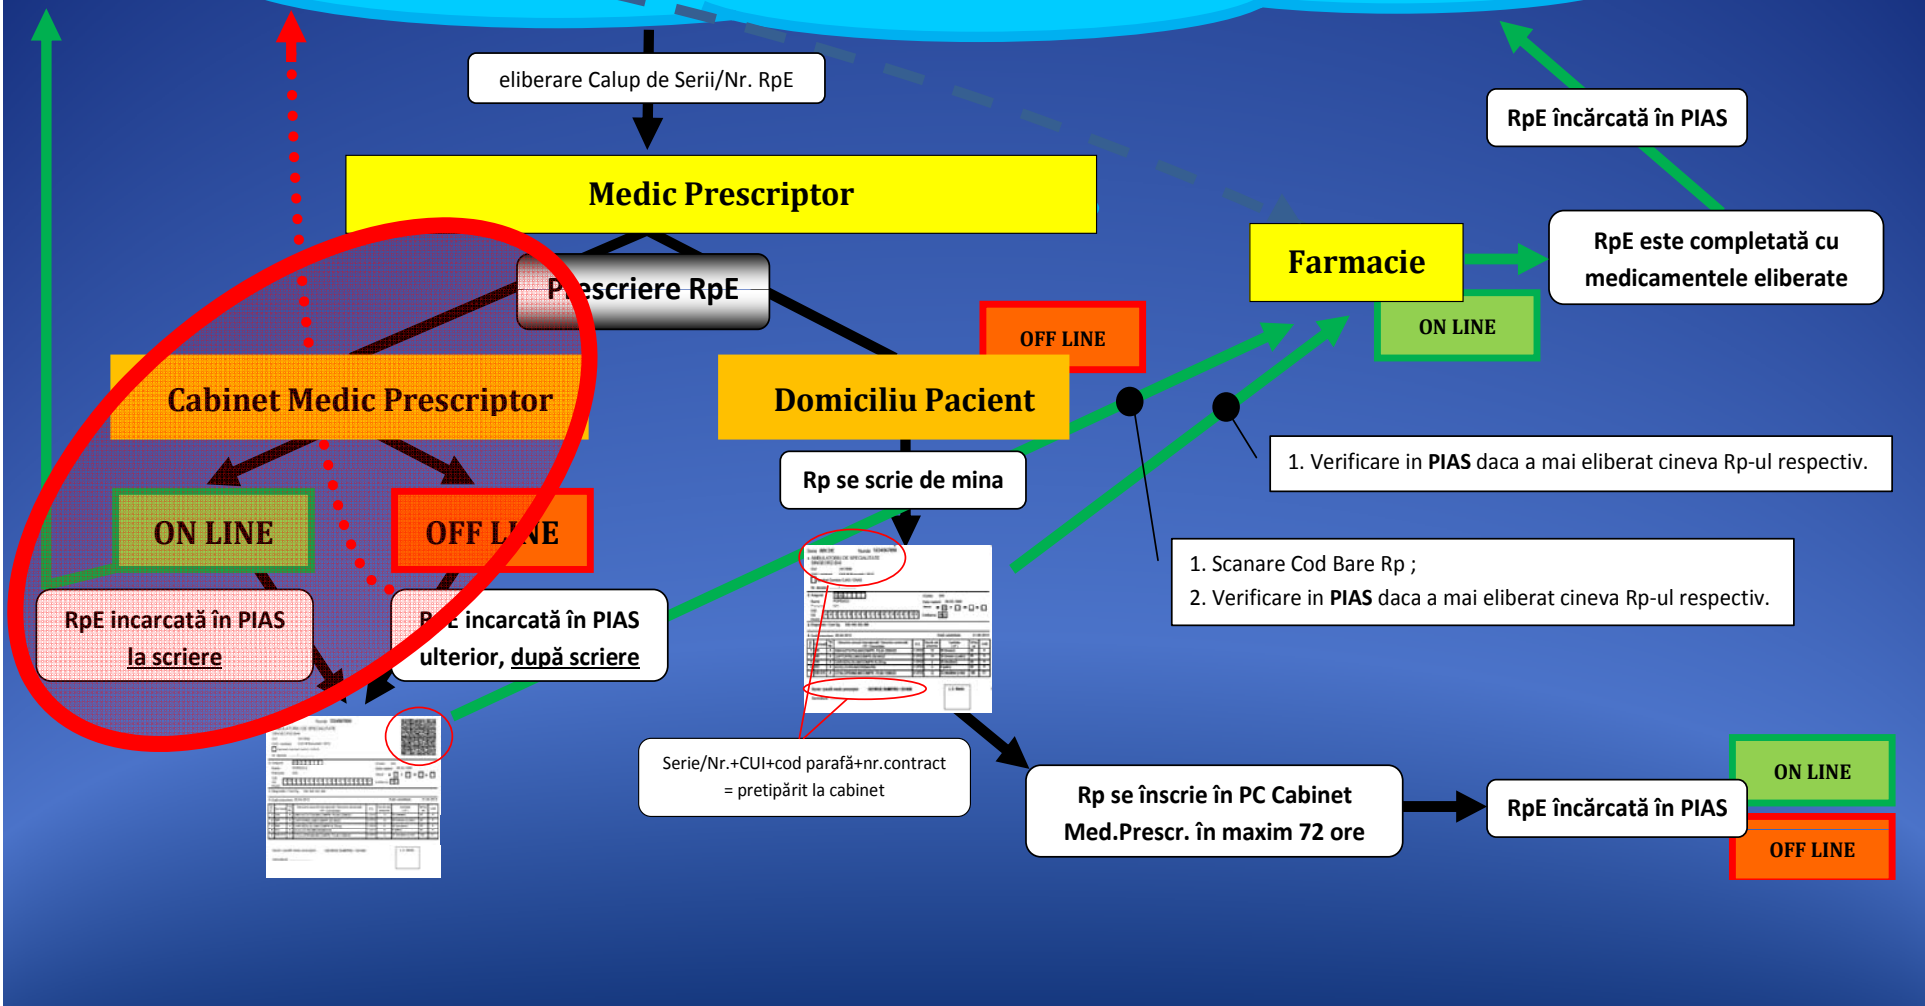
eliberare Calup de Serii/Nr. RpE

Medic Prescriptor

P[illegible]escriere RpE

Cabinet Medic Prescriptor

ON LINE

OFF L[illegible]NE

RpE incarcată în PIAS la scriere

R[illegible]E incarcată în PIAS ulterior, după scriere

OFF LINE

Domiciliu Pacient

Rp se scrie de mina

Serie/Nr.+CUI+cod parafă+nr.contract = pretipărit la cabinet

Rp se înscrie în PC Cabinet Med.Prescr. în maxim 72 ore

RpE încărcată în PIAS

ON LINE

OFF LINE

RpE încărcată în PIAS

Farmacie

ON LINE

RpE este completată cu medicamentele eliberate

1. Verificare in PIAS daca a mai eliberat cineva Rp-ul respectiv.

1. Scanare Cod Bare Rp ;
2. Verificare in PIAS daca a mai eliberat cineva Rp-ul respectiv.